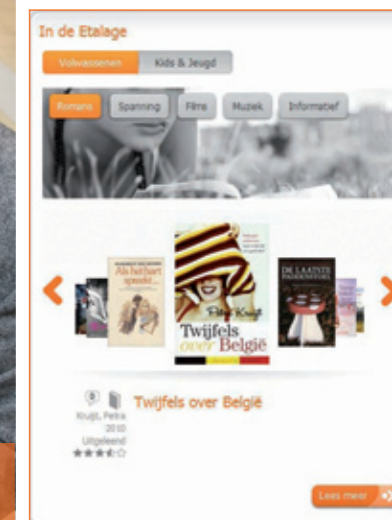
In de Etalage

Volwassenen Kids & Jeugd

Romans Spanning Films Muziek Informatief

Als het hart spreekt

Twijfels over België

Petra Kruijt

DE LAATSTE PADDENSTOEL

Twijfels over België

Kruijt, Petra
2010
Uitgeleend

Lees meer